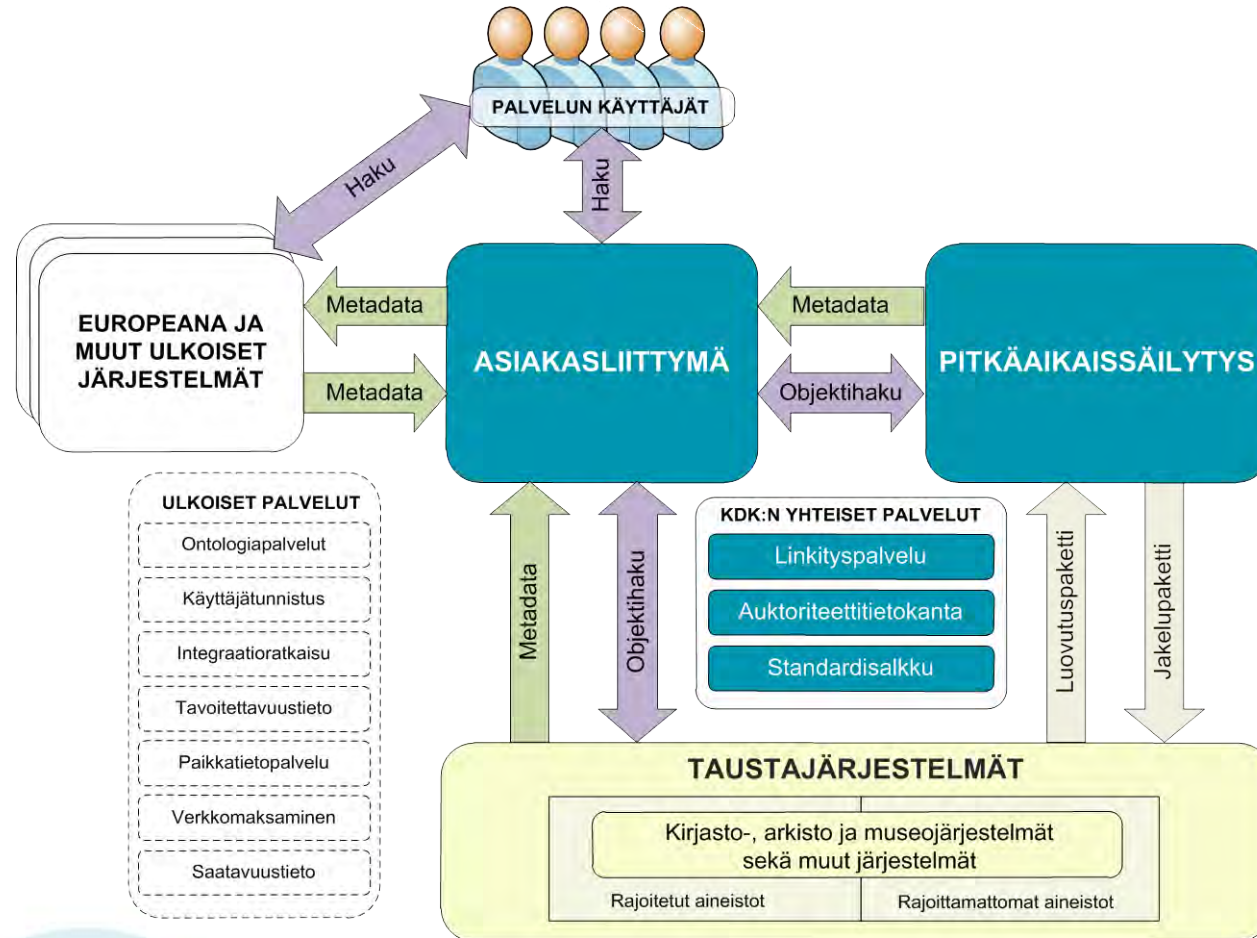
PALVELUN KÄYTTÄJÄT

Haku

Haku

EUROPEANA JA MUUT ULKOISET JÄRJESTELMÄT

Metadata

Metadata

ASIAKASLIITTYMÄ

Metadata

Objektihaku

PITKÄAIKAISSÄILYTYS

ULKOISET PALVELUT

Ontologiapalvelut

Käyttäjätunnistus

Integraatioratkaisu

Tavoitettavuustieto

Paikkatietopalvelu

Verkkomaksaminen

Saatavuustieto

Metadata

Objektihaku

KDK:N YHTEISET PALVELUT

Linkityspalvelu

Auktoriteettitietokanta

Standardisalkku

Luovutuspaketti

Jakelupaketti

TAUSTAJÄRJESTELMÄT

Kirjasto-, arkisto ja museojärjestelmät sekä muut järjestelmät

Rajoitetut aineistot

Rajoittamattomat aineistot